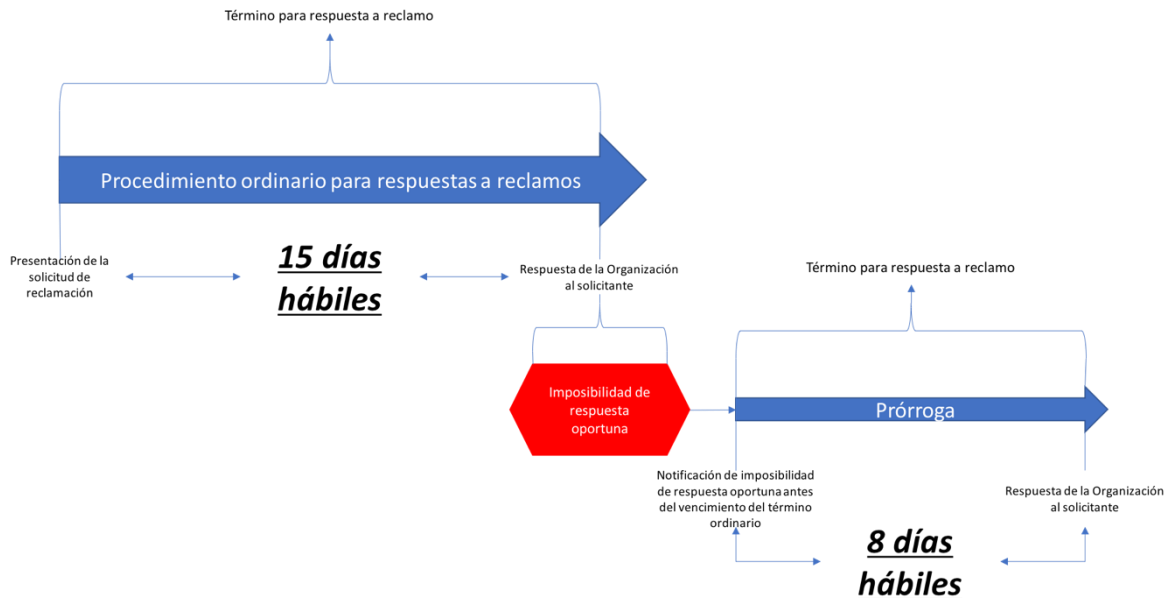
Término para respuesta a reclamo

Procedimiento ordinario para respuestas a reclamos

Presentación de la solicitud de reclamación

15 días hábiles

Respuesta de la Organización al solicitante

Término para respuesta a reclamo

Imposibilidad de respuesta oportuna

Prórroga

Notificación de imposibilidad de respuesta oportuna antes del vencimiento del término ordinario

Respuesta de la Organización al solicitante

8 días hábiles